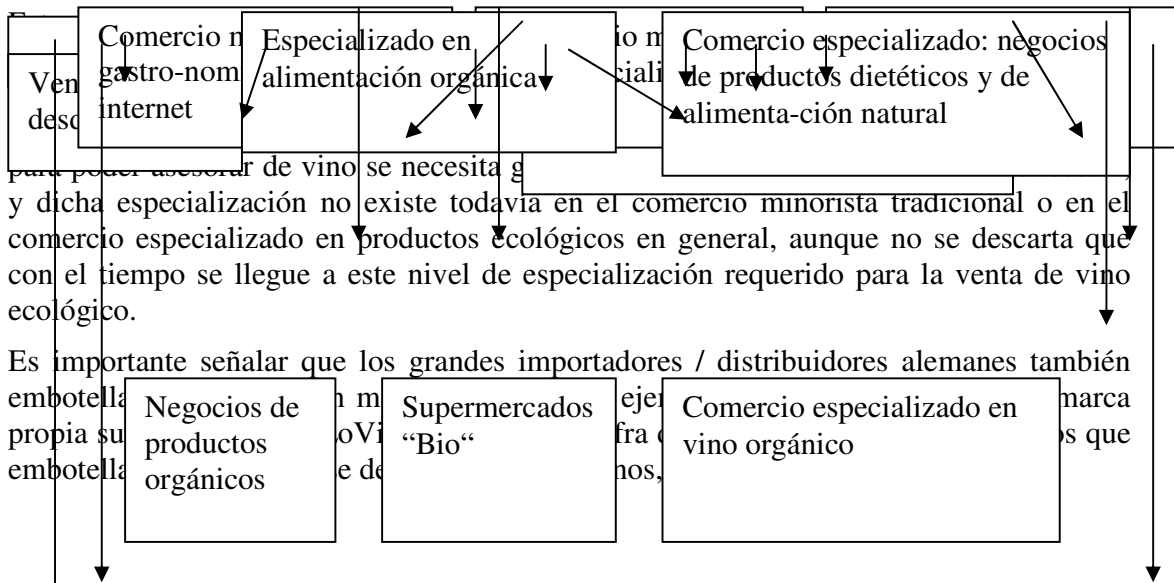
Comercio m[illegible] gastro-nom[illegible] internet

Especializado en alimentación orgánica

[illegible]io m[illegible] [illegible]iali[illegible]

Comercio especializado: negocios de productos dietéticos y de alimenta-ción natural

Ven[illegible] desc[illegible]

para poder asesorar de vino se necesita g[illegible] y dicha especialización no existe todavía en el comercio minorista tradicional o en el comercio especializado en productos ecológicos en general, aunque no se descarta que con el tiempo se llegue a este nivel de especialización requerido para la venta de vino ecológico.

Es importante señalar que los grandes importadores / distribuidores alemanes también embotella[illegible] m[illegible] ejer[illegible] marca propia su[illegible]oVi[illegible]fra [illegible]s que embotella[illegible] de d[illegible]nos,

Negocios de productos orgánicos

Supermercados “Bio“

Comercio especializado en vino orgánico